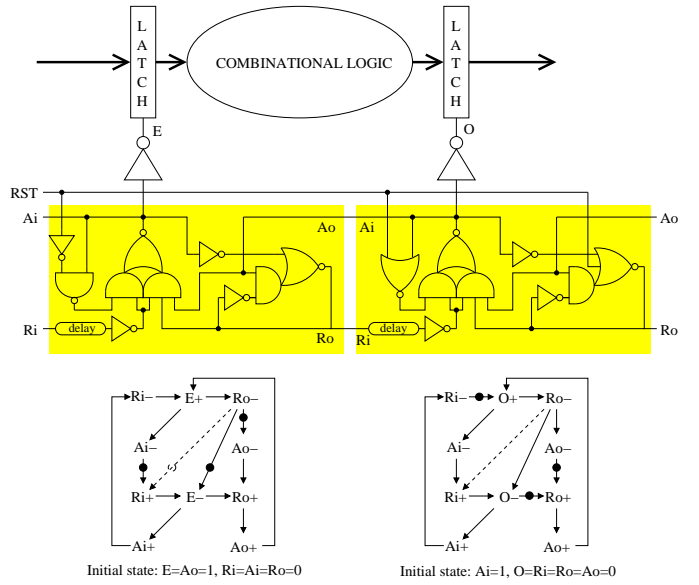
LATCH

COMBINATIONAL LOGIC

LATCH

E

O

RST

Ai

Ao

Ai

Ao

Ri

delay

Ro

delay

Ri

Ro

Ri−

E+

Ro−

Ai−

Ao−

Ri+

E−

Ro+

Ai+

Ao+

Initial state: E=Ao=1, Ri=Ai=Ro=0

Ri−

O+

Ro−

Ai−

Ao−

Ri+

O−

Ro+

Ai+

Ao+

Initial state: Ai=1, O=Ri=Ro=Ao=0